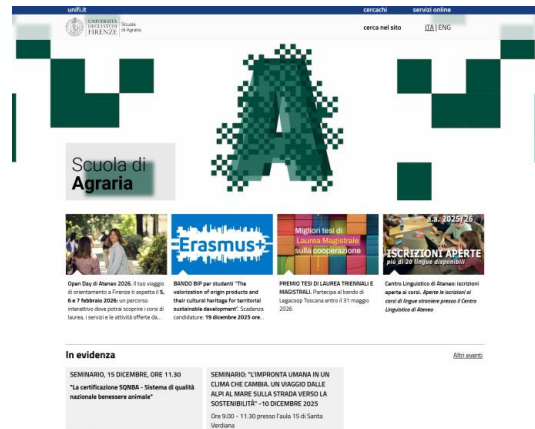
unifi.it

cercachi servizi online

UNIVERSITÀ DEGLI STUDI FIRENZE Scuola di Agraria

cerca nel sito ITA | ENG

Scuola di Agraria

Erasmus+

Migliori tesi di Laurea Magistrale sulla cooperazione

a.a. 2025/26 ISCRIZIONI APERTE più di 20 lingue disponibili

Open Day di Ateneo 2026. Il tuo viaggio di orientamento a Firenze ti aspetta il 5, 6 e 7 febbraio 2026: un percorso interattivo dove potrai scoprire i corsi di laurea, i servizi e le attività offerte da...

BANDO BIP per studenti "The valorization of origin products and their cultural heritage for territorial sustainable development". Scadenza candidature: 19 dicembre 2025 ore...

PREMIO TESI DI LAUREA TRIENNALI E MAGISTRALI. Partecipa al bando di Legacoop Toscana entro il 31 maggio 2026

Centro Linguistico di Ateneo: iscrizioni aperte ai corsi. Aperte le iscrizioni ai corsi di lingue straniere presso il Centro Linguistico di Ateneo

In evidenza

Altri eventi

SEMINARIO, 15 DICEMBRE, ORE 11.30

"La certificazione SQNBA - Sistema di qualità nazionale benessere animale"

SEMINARIO: "L'IMPRONTA UMANA IN UN CLIMA CHE CAMBIA. UN VIAGGIO DALLE ALPI AL MARE SULLA STRADA VERSO LA SOSTENIBILITÀ" - 10 DICEMBRE 2025

Ore 9.00 - 11.30 presso l'aula 15 di Santa Verdiana